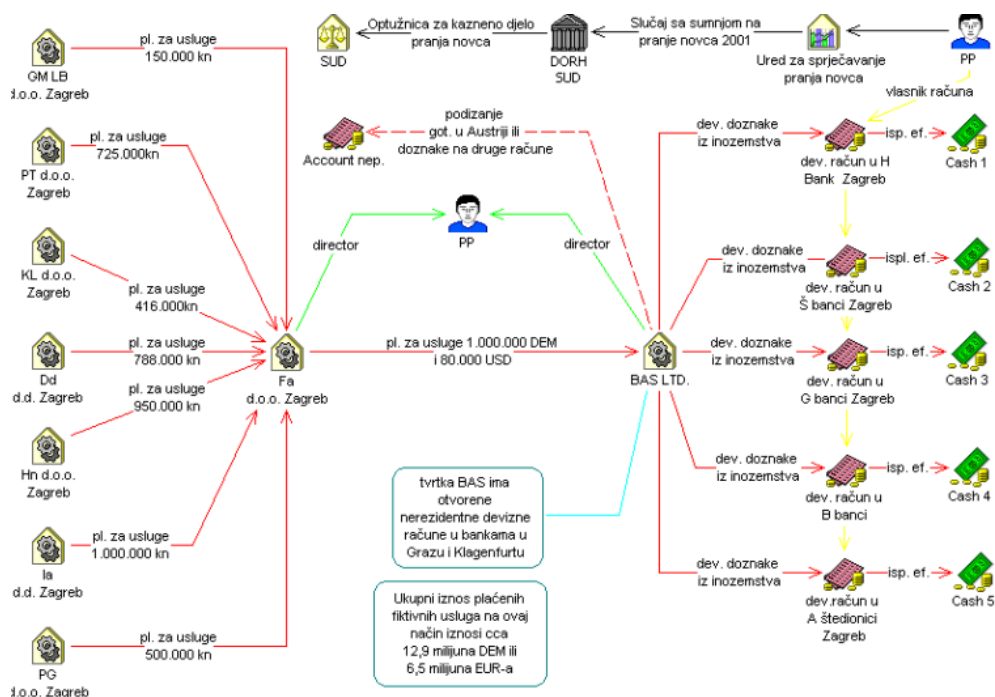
SUD
Optužnica za kazneno djelo pranja novca
DORH SUD
Slučaj sa sumnjom na pranje novca 2001
Ured za sprječavanje pranja novca
PP
vlasnik računa

GM LB d.o.o. Zagreb
pl. za usluge 150.000 kn
PT d.o.o. Zagreb
pl. za usluge 725.000kn
KL d.o.o. Zagreb
pl. za usluge 416.000kn
Dd d.d. Zagreb
pl. za usluge 788.000 kn
pl. za usluge 950.000 kn
Hn d.o.o. Zagreb
Ia d.d. Zagreb
pl. za usluge 1.000.000 kn
PG d.o.o. Zagreb
pl. za usluge 500.000 kn

Account nep.
podizanje got. u Austriji ili doznake na druge račune
director
PP
director
Fa d.o.o. Zagreb
pl. za usluge 1.000.000 DEM i 80.000 USD
BAS LTD.

tvrtka BAS ima otvorene nerezidentne devizne račune u bankama u Grazu i Klagenfurtu

Ukupni iznos plaćenih fiktivnih usluga na ovaj način iznosi cca 12,9 milijuna DEM ili 6,5 milijuna EUR-a

dev. doznake iz inozemstva
dev. račun u H Bank Zagreb
isp. ef.
Cash 1
dev. doznake iz inozemstva
dev. račun u Š banci Zagreb
ispl. ef.
Cash 2
dev. doznake iz inozemstva
dev. račun u G banci Zagreb
isp. ef.
Cash 3
dev. doznake iz inozemstva
dev. račun u B banci
isp. ef.
Cash 4
dev. doznake iz inozemstva
dev.račun u A štedionici Zagreb
isp. ef.
Cash 5